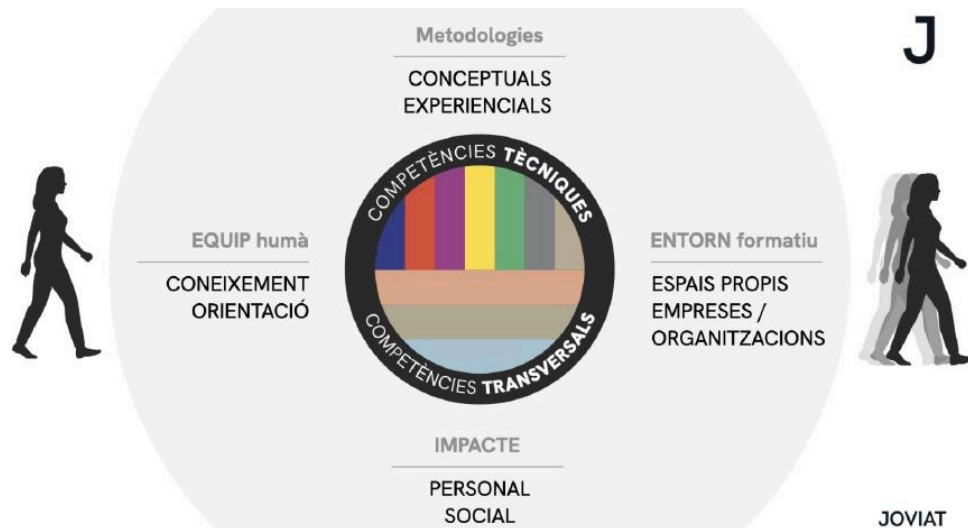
Metodologies

CONCEPTUALS
EXPERIENCIALS

J

COMPETÈNCIES TÈCNIQUES

EQUIP humà

CONEIXEMENT
ORIENTACIÓ

ENTORN formatiu

ESPAIS PROPIS
EMPRESES /
ORGANITZACIONS

COMPETÈNCIES TRANSVERSALS

IMPACTE

PERSONAL
SOCIAL

JOVIAT